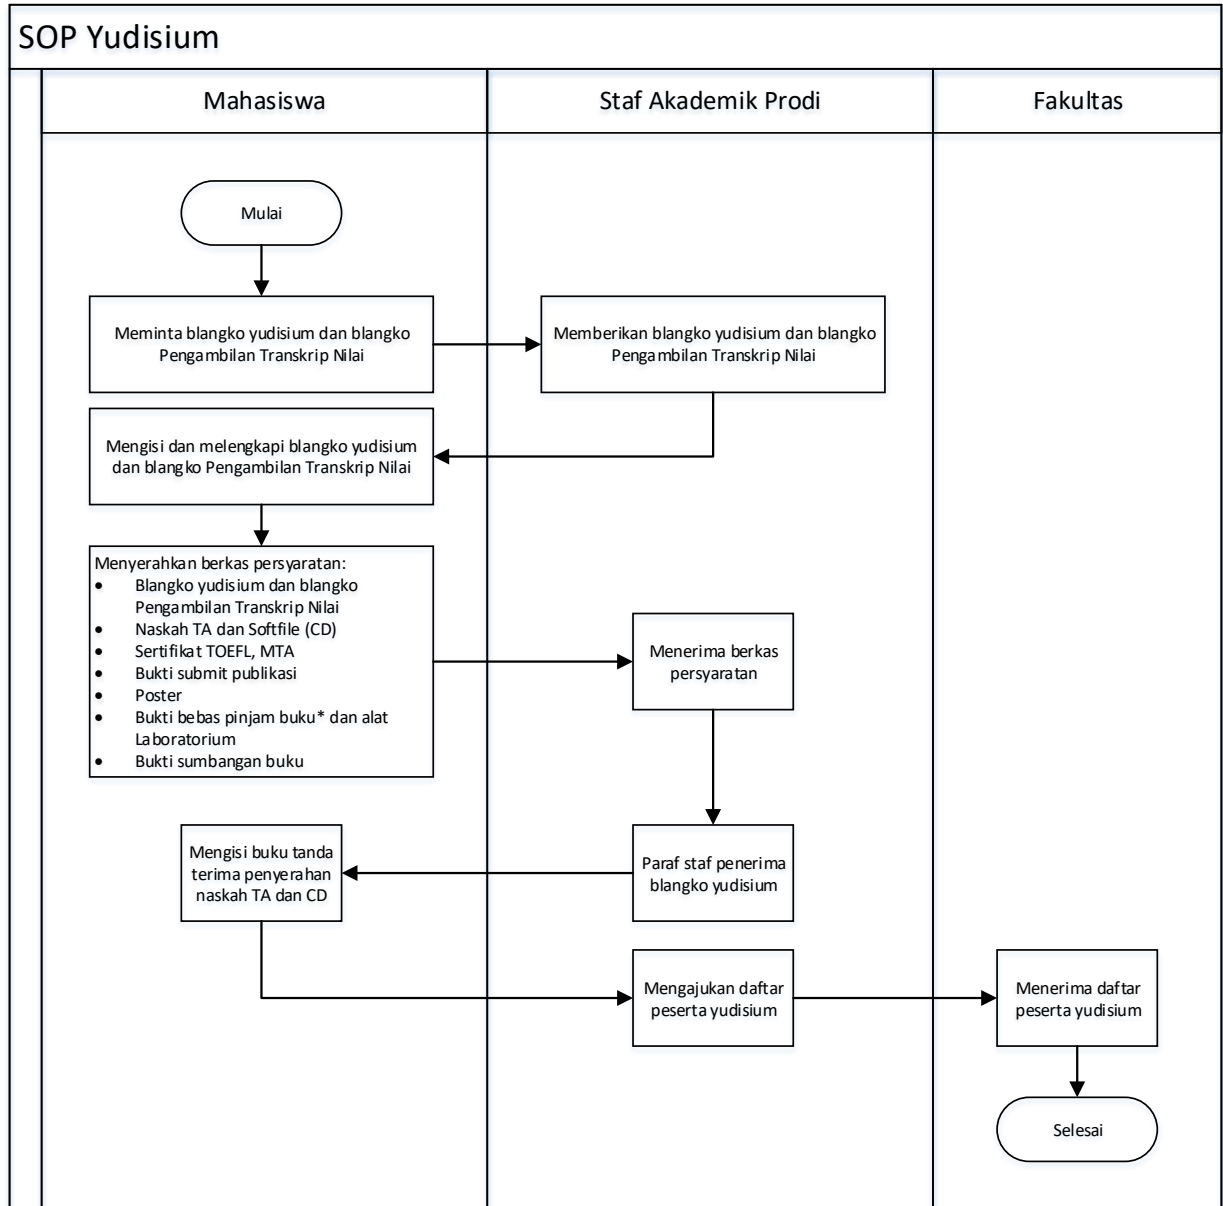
SOP Yudisium

Mahasiswa

Staf Akademik Prodi

Fakultas

Mulai

Meminta blangko yudisium dan blangko Pengambilan Transkrip Nilai

Memberikan blangko yudisium dan blangko Pengambilan Transkrip Nilai

Mengisi dan melengkapi blangko yudisium dan blangko Pengambilan Transkrip Nilai

Menyerahkan berkas persyaratan:
- Blangko yudisium dan blangko Pengambilan Transkrip Nilai
- Naskah TA dan Softfile (CD)
- Sertifikat TOEFL, MTA
- Bukti submit publikasi
- Poster
- Bukti bebas pinjam buku* dan alat Laboratorium
- Bukti sumbangan buku

Menerima berkas persyaratan

Mengisi buku tanda terima penyerahan naskah TA dan CD

Paraf staf penerima blangko yudisium

Mengajukan daftar peserta yudisium

Menerima daftar peserta yudisium

Selesai